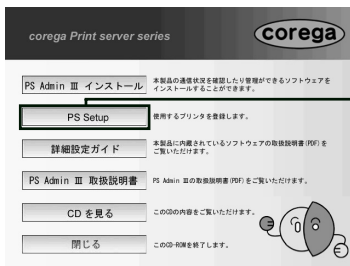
corega Print server series

corega

PS Admin Ⅲ インストール

本製品の通信状況を確認したり管理ができるソフトウェアをインストールすることができます。

PS Setup

使用するプリンタを登録します。

詳細設定ガイド

本製品に内蔵されているソフトウェアの取扱説明書(PDF)をご覧いただけます。

PS Admin Ⅲ 取扱説明書

PS Admin Ⅲの取扱説明書(PDF)をご覧いただけます。

CD を見る

このCDの内容をご覧いただけます。

閉じる

このCD-ROMを終了します。